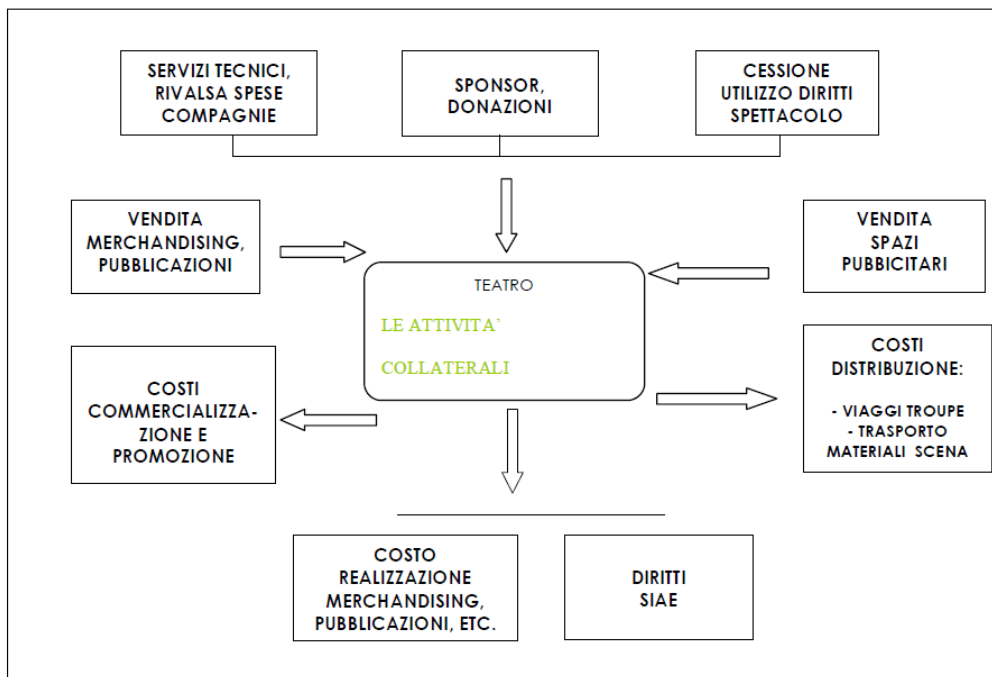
SERVIZI TECNICI, RIVALSA SPESE COMPAGNIE

SPONSOR, DONAZIONI

CESSIONE UTILIZZO DIRITTI SPETTACOLO

VENDITA MERCHANDISING, PUBBLICAZIONI

TEATRO

LE ATTIVITA`

COLLATERALI

VENDITA SPAZI PUBBICITARI

COSTI COMMERCIALIZZAZIONE E PROMOZIONE

COSTI DISTRIBUZIONE:

- VIAGGI TROUPE
- TRASPORTO MATERIALI SCENA

COSTO REALIZZAZIONE MERCHANDISING, PUBBLICAZIONI, ETC.

DIRITTI SIAE